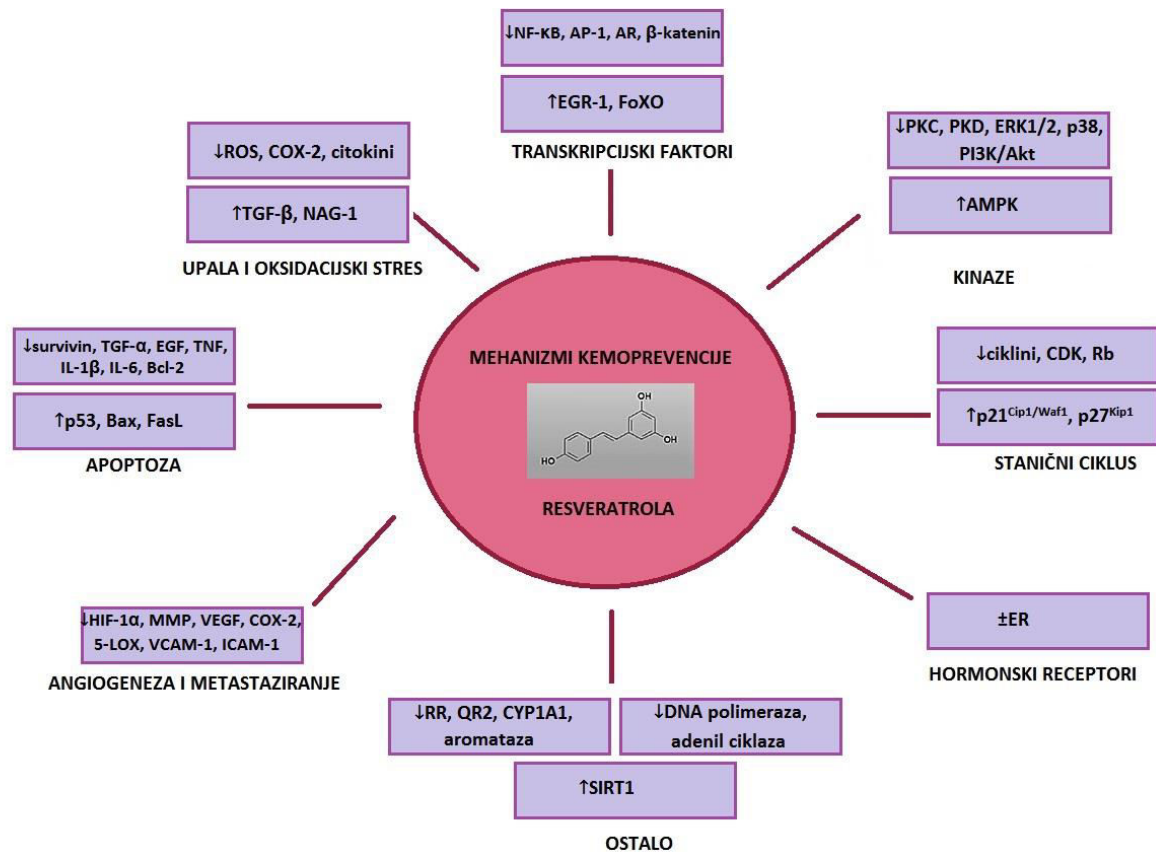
↓NF-κB, AP-1, AR, β-katenin

↑EGR-1, FoXO

TRANSKRIPCIJSKI FAKTORI

↓ROS, COX-2, citokini

↑TGF-β, NAG-1

UPALA I OKSIDACIJSKI STRES

↓PKC, PKD, ERK1/2, p38, PI3K/Akt

↑AMPK

KINAZE

↓survivin, TGF-α, EGF, TNF, IL-1β, IL-6, Bcl-2

↑p53, Bax, FasL

APOPTOZA

MEHANIZMI KEMOPREVENCIJE

OH

HO

OH

RESVERATROLA

↓ciklini, CDK, Rb

↑p21$^{Cip1/Waf1}$, p27$^{Kip1}$

STANIČNI CIKLUS

↓HIF-1α, MMP, VEGF, COX-2, 5-LOX, VCAM-1, ICAM-1

ANGIOGENEZA I METASTAZIRANJE

±ER

HORMONSKI RECEPTORI

↓RR, QR2, CYP1A1, aromataza

↓DNA polimeraza, adenil ciklaza

↑SIRT1

OSTALO